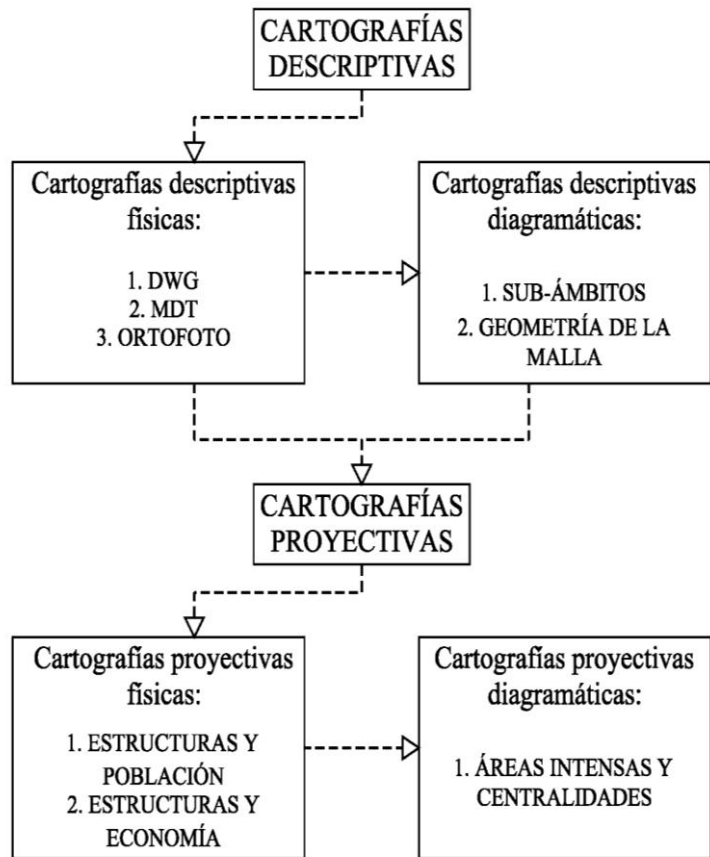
CARTOGRAFÍAS DESCRIPTIVAS

Cartografías descriptivas físicas:

1. DWG
2. MDT
3. ORTOFOTO

Cartografías descriptivas diagramáticas:

1. SUB-ÁMBITOS
2. GEOMETRÍA DE LA MALLA

CARTOGRAFÍAS PROYECTIVAS

Cartografías proyectivas físicas:

1. ESTRUCTURAS Y POBLACIÓN
2. ESTRUCTURAS Y ECONOMÍA

Cartografías proyectivas diagramáticas:

1. ÁREAS INTENSAS Y CENTRALIDADES